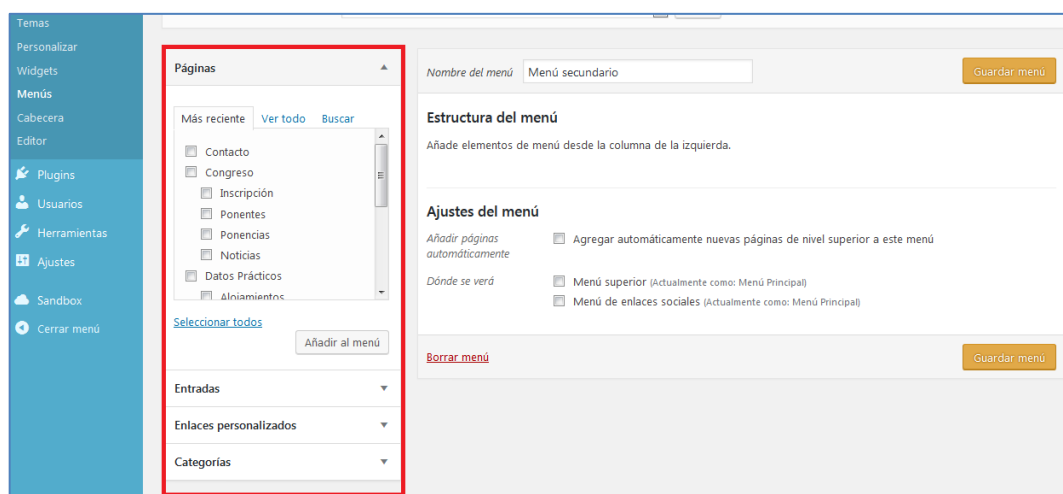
Temas
Personalizar
Widgets
Menús
Cabecera
Editor
Plugins
Usuarios
Herramientas
Ajustes
Sandbox
Cerrar menú

Páginas

Más reciente | Ver todo | Buscar

Contacto
Congreso
Inscripción
Ponentes
Ponencias
Noticias
Datos Prácticos
Alojamientos

Seleccionar todos

Añadir al menú

Entradas
Enlaces personalizados
Categorías

Nombre del menú | Menú secundario

Guardar menú

Estructura del menú

Añade elementos de menú desde la columna de la izquierda.

Ajustes del menú

Añadir páginas automáticamente | Agregar automáticamente nuevas páginas de nivel superior a este menú

Dónde se verá | Menú superior (Actualmente como: Menú Principal)
Menú de enlaces sociales (Actualmente como: Menú Principal)

Borrar menú

Guardar menú